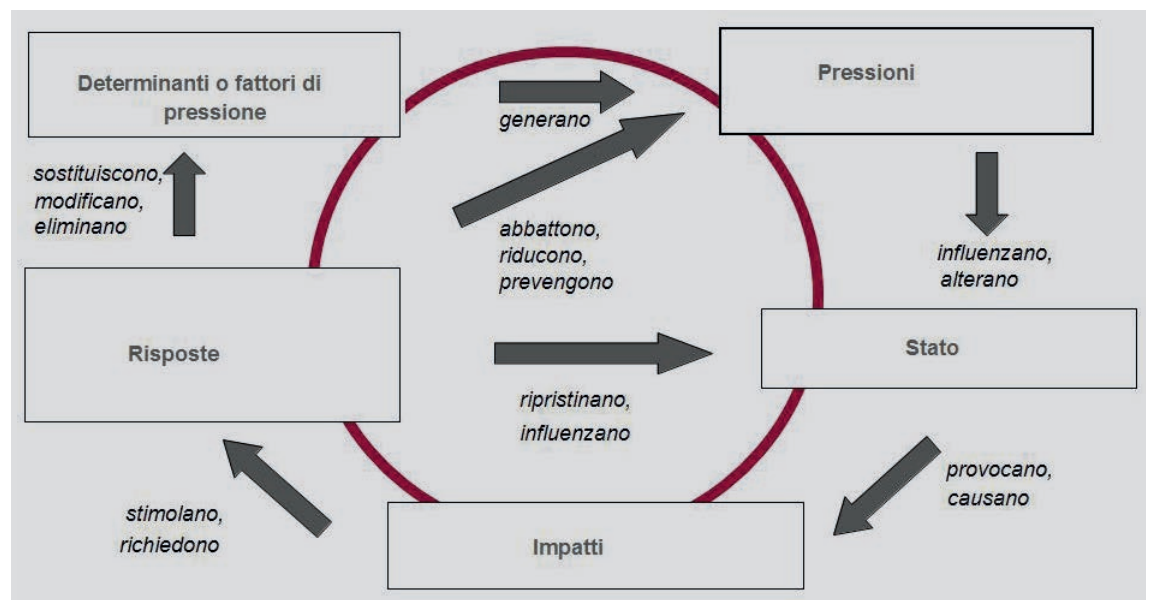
Determinanti o fattori di pressione

generano

Pressioni

sostituiscono, modificano, eliminano

abbattono, riducono, prevengono

influenzano, alterano

Risposte

Stato

ripristinano, influenzano

provocano, causano

stimolano, richiedono

Impatti